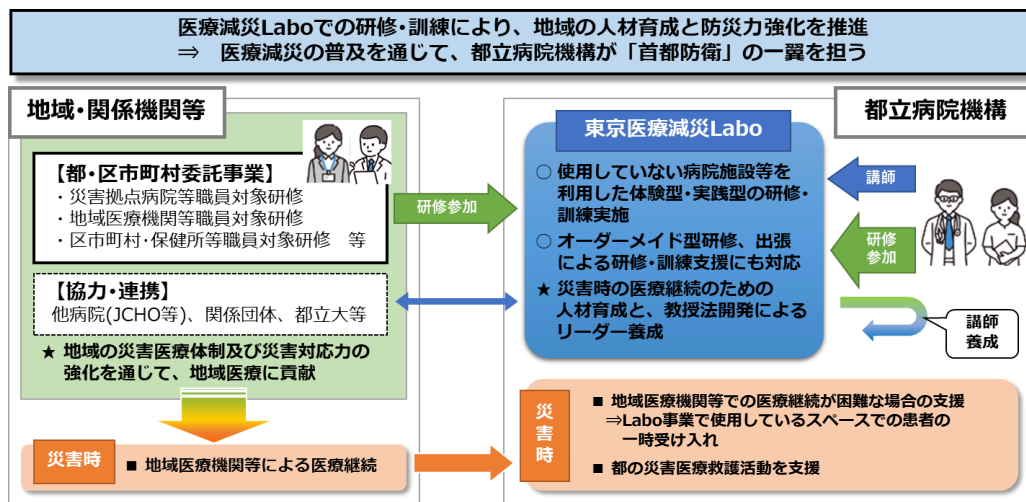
医療減災Laboでの研修・訓練により、地域の人材育成と防災力強化を推進
⇒　医療減災の普及を通じて、都立病院機構が「首都防衛」の一翼を担う

地域・関係機関等

【都・区市町村委託事業】
・災害拠点病院等職員対象研修
・地域医療機関等職員対象研修
・区市町村・保健所等職員対象研修　等

研修参加

【協力・連携】
他病院(JCHO等)、関係団体、都立大等

★ 地域の災害医療体制及び災害対応力の強化を通じて、地域医療に貢献

災害時
■ 地域医療機関等による医療継続

東京医療減災Labo

○ 使用していない病院施設等を利用した体験型・実践型の研修・訓練実施
○ オーダーメイド型研修、出張による研修・訓練支援にも対応
★ 災害時の医療継続のための人材育成と、教授法開発によるリーダー養成

都立病院機構

講師

研修参加

講師養成

災害時
■ 地域医療機関等での医療継続が困難な場合の支援
⇒Labo事業で使用しているスペースでの患者の一時受け入れ
■ 都の災害医療救護活動を支援